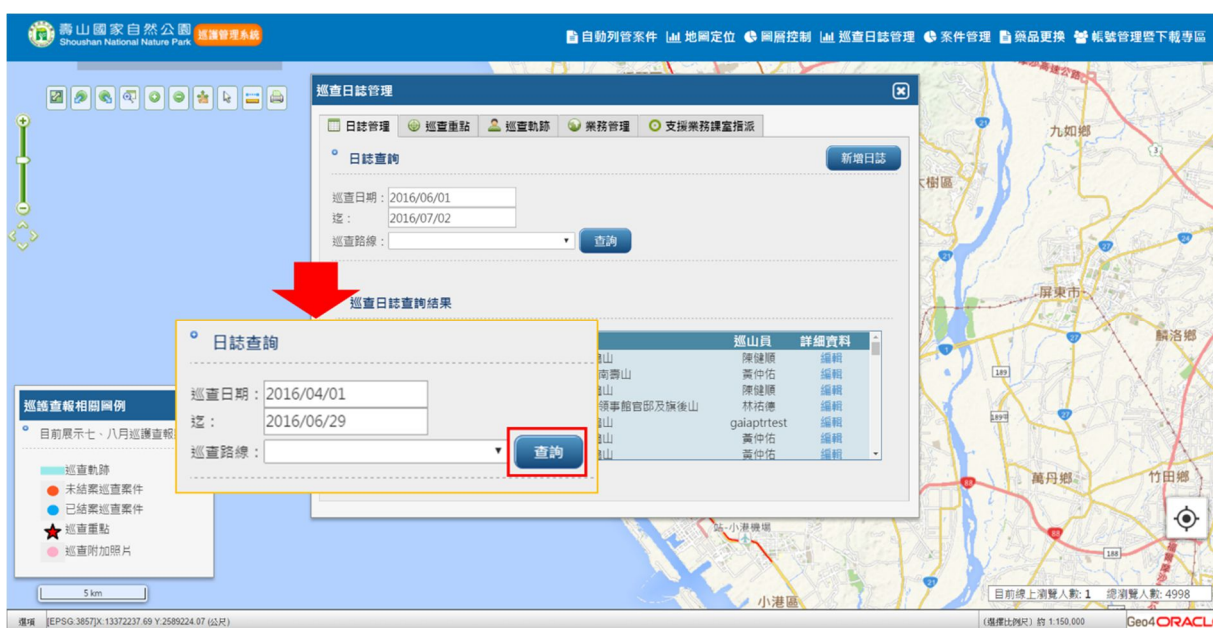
壽山國家自然公園 Shoushan National Nature Park 巡護管理系統

自動列管案件 地圖定位 圖層控制 巡查日誌管理 案件管理 簽品更換 帳號管理暨下載專區

巡查日誌管理

日誌管理 巡查重點 巡查軌跡 業務管理 支援業務課室指派

日誌查詢

新增日誌

巡查日期：2016/06/01
迄：2016/07/02
巡查路線：
查詢

巡查日誌查詢結果

| | 巡山員 | 詳細資料 |
|---|---|---|
| 山 | 陳健順 | 編輯 |
| 南壽山 | 黃仲佑 | 編輯 |
| 山 | 陳健順 | 編輯 |
| 領事館官邸及旗後山 | 林祐德 | 編輯 |
| 山 | gaiaptrtest | 編輯 |
| 山 | 黃仲佑 | 編輯 |
| 山 | 黃仲佑 | 編輯 |

日誌查詢

巡查日期：2016/04/01
迄：2016/06/29
巡查路線：
查詢

巡護查報相關圖例

目前展示七、八月巡護查報

巡查軌跡
未結案巡查案件
已結案巡查案件
巡查重點
巡查附加照片

5 km

九如鄉
大樹區
屏東市
麟洛鄉
萬丹鄉
竹田鄉
小港區
小港機場

目前線上瀏覽人數：1 總瀏覽人數：4998

選項 [EPSG:3857]X: 13372237.69 Y:2589224.07 (公尺)

(選擇比例尺) 約 1:150,000

Geo4ORACL